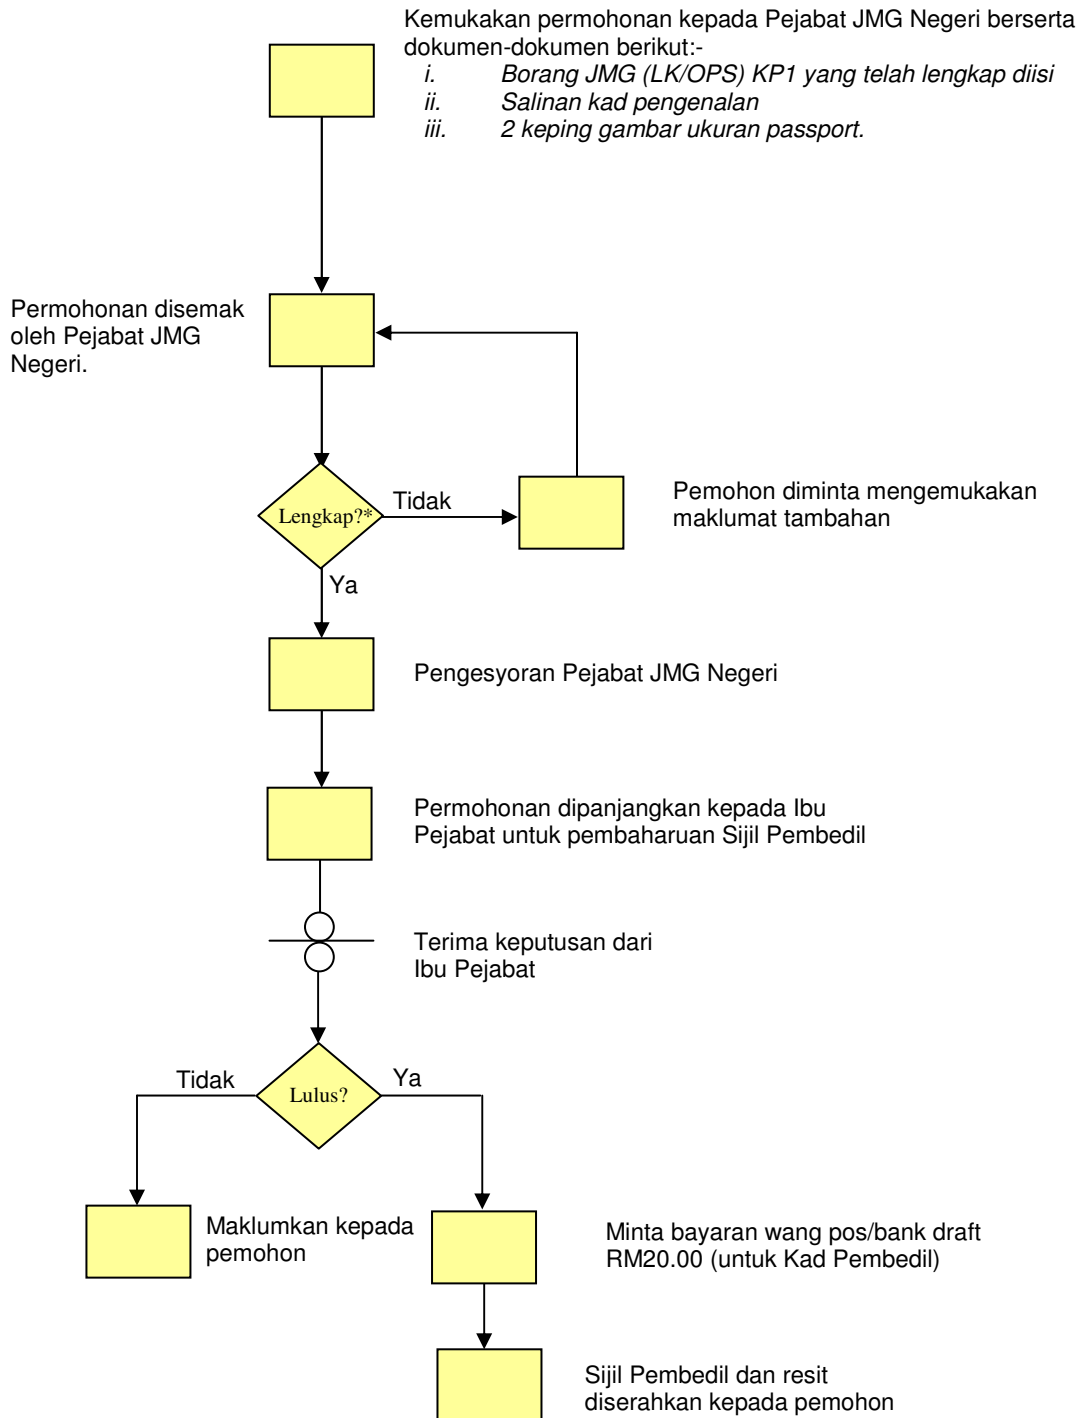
Kemukakan permohonan kepada Pejabat JMG Negeri berserta dokumen-dokumen berikut:-
i. Borang JMG (LK/OPS) KP1 yang telah lengkap diisi
ii. Salinan kad pengenalan
iii. 2 keping gambar ukuran passport.

Permohonan disemak oleh Pejabat JMG Negeri.

Lengkap?*

Tidak

Pemohon diminta mengemukakan maklumat tambahan

Ya

Pengesyoran Pejabat JMG Negeri

Permohonan dipanjangkan kepada Ibu Pejabat untuk pembaharuan Sijil Pembedil

Terima keputusan dari Ibu Pejabat

Tidak

Lulus?

Ya

Maklumkan kepada pemohon

Minta bayaran wang pos/bank draft RM20.00 (untuk Kad Pembedil)

Sijil Pembedil dan resit diserahkan kepada pemohon